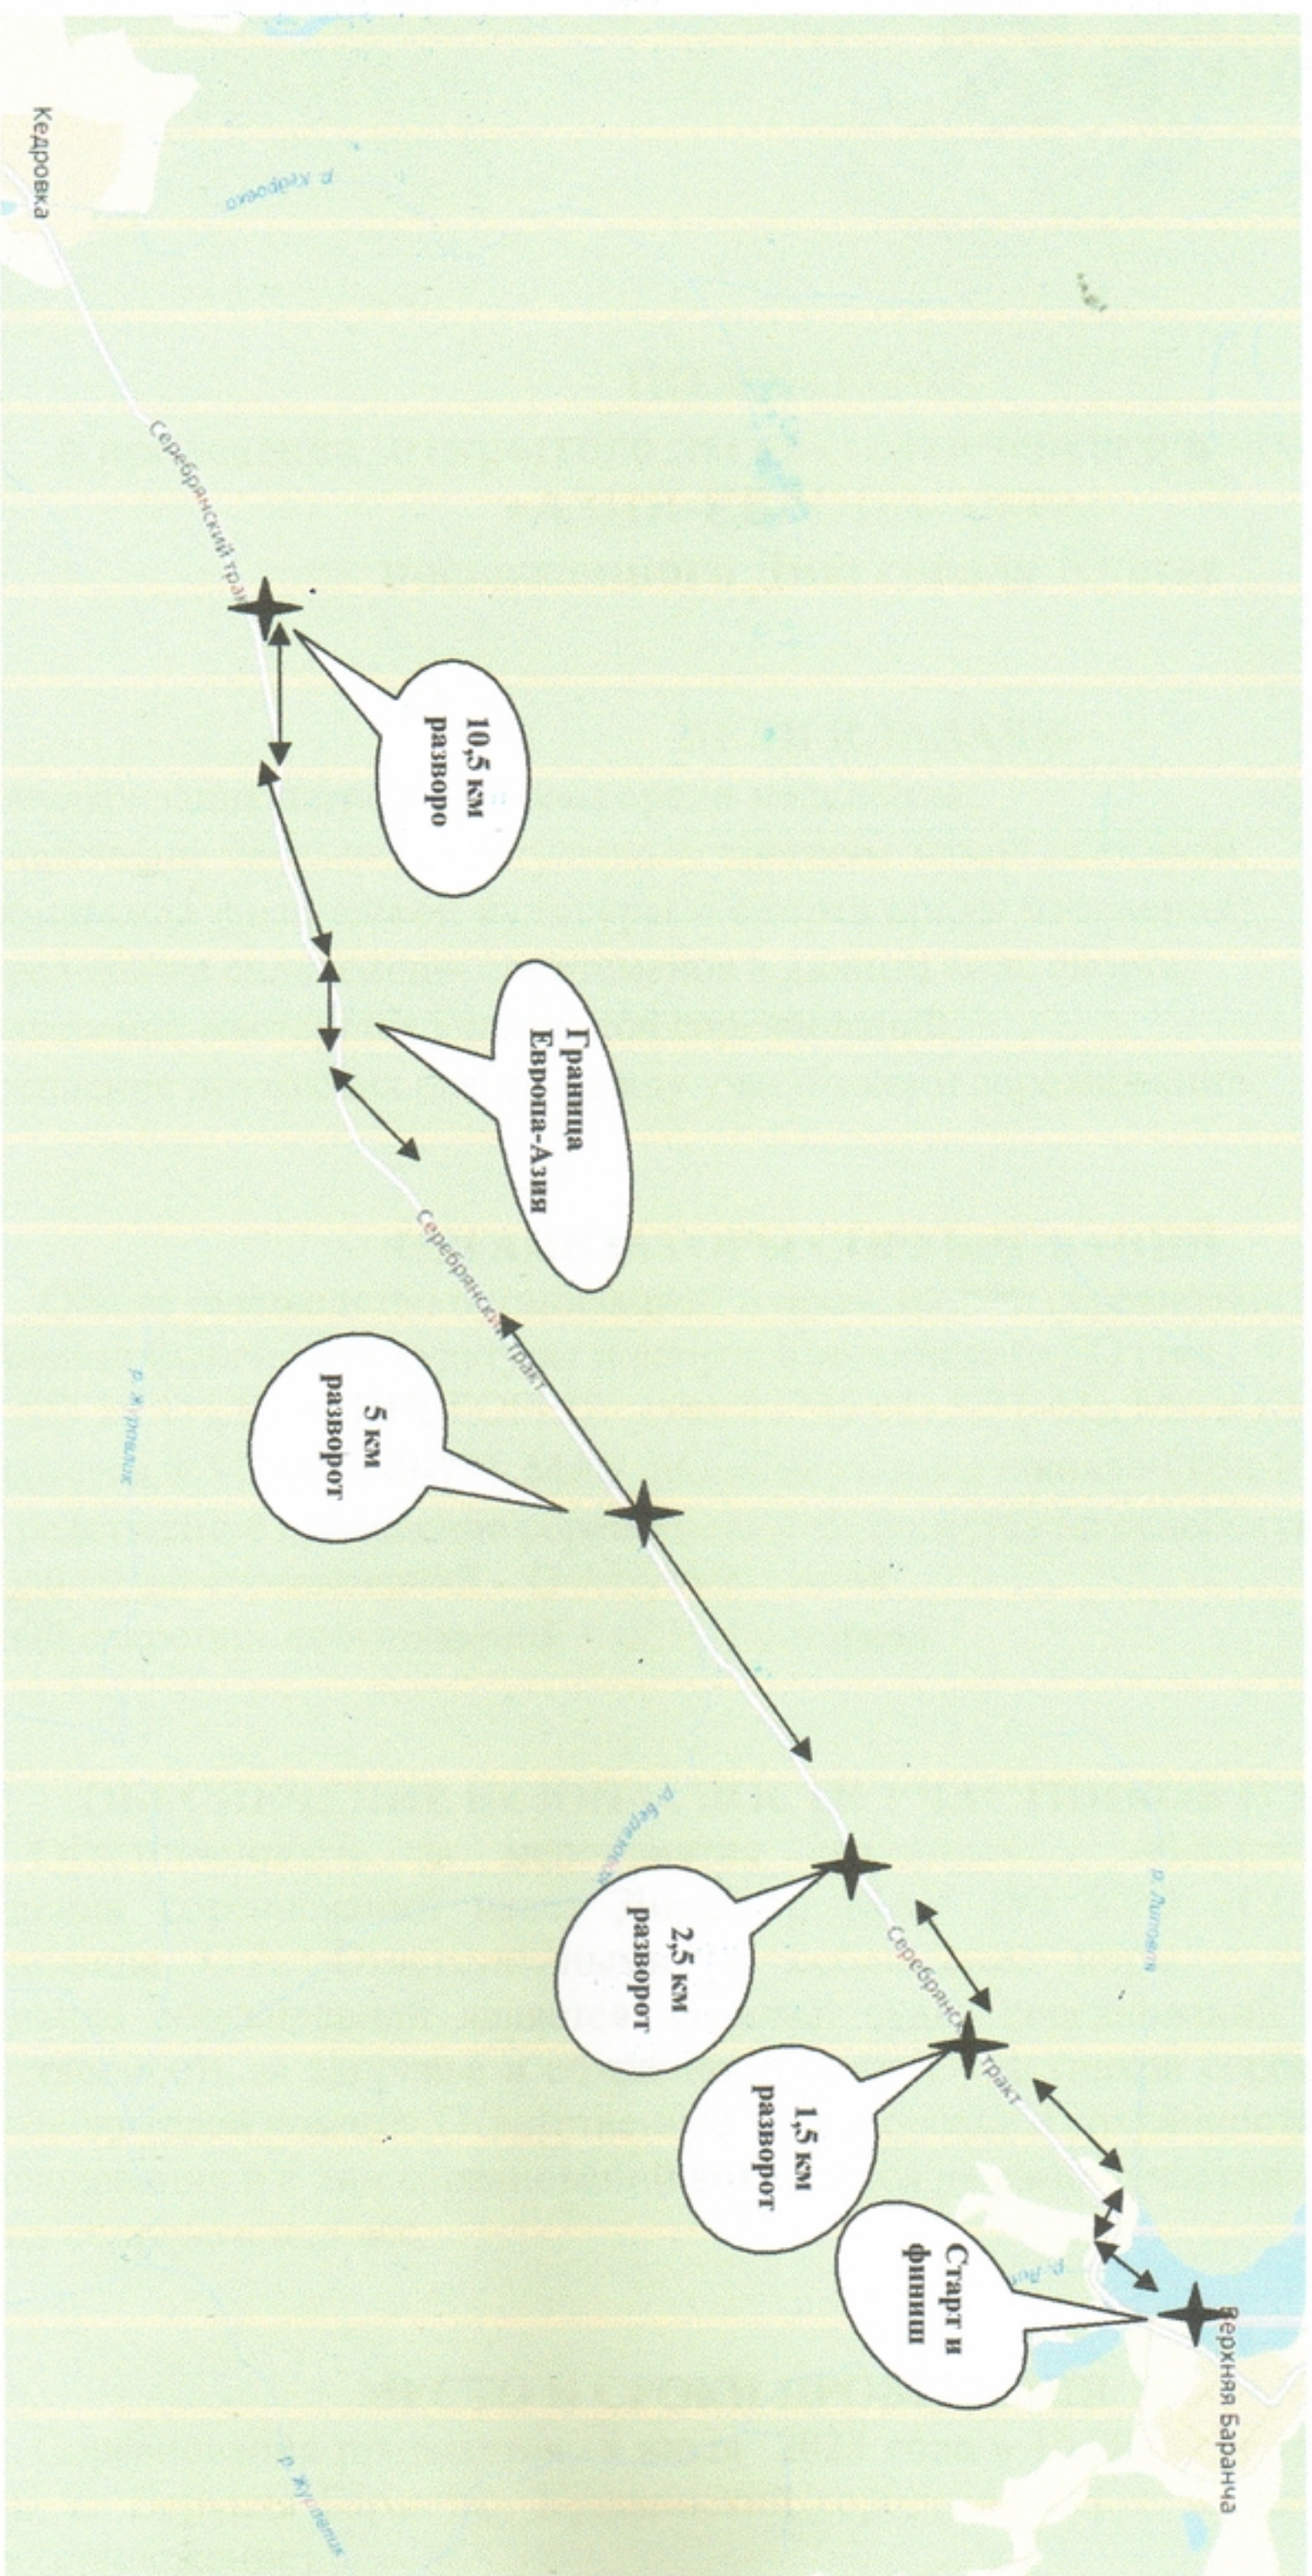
Кедровка

р. Кедровка

Серебрянский тракт

10,5 км разворо

Граница Европа-Азия

Серебрянский тракт

5 км разворот

р. Журавлик

р. Березовка

2,5 км разворот

р. Лиловая

Серебрянский тракт

1,5 км разворот

Старт и финиш

Верхняя Баранча

р. Журавлик